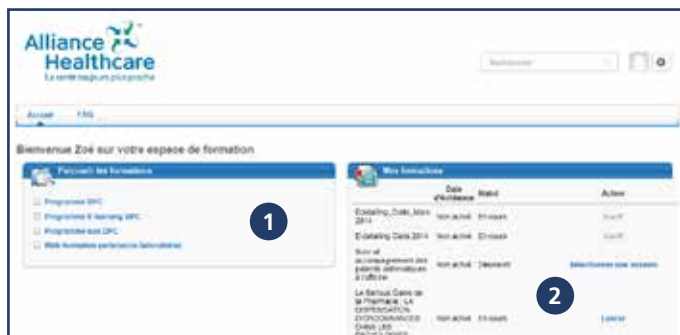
Alliance Healthcare
La santé toujours plus proche

Rechercher

Accueil FAQ

Bienvenue Zoé sur votre espace de formation

Parcourir les formations

Programme DPC
Programme E-learning DPC
Programme non DPC
Web formation partenaires laboratoires

1

Mes formations

| | Date d'échéance | Statut | Action |
|---|---|---|---|
| Edetailing_Cialis_Mars 2014 | Non activé | En cours | Inactif |
| Edetailing Cialis 2014 | Non activé | En cours | Inactif |
| Suivi et accompagnement des patients asthmatiques à l'officine | Non activé | Démarré | Sélectionnez une session |
| Le Serious Game de la Pharmacie : LA DISPENSATION D'ORDONNANCES DANS LES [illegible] | Non activé | En cours | Lancer |

2